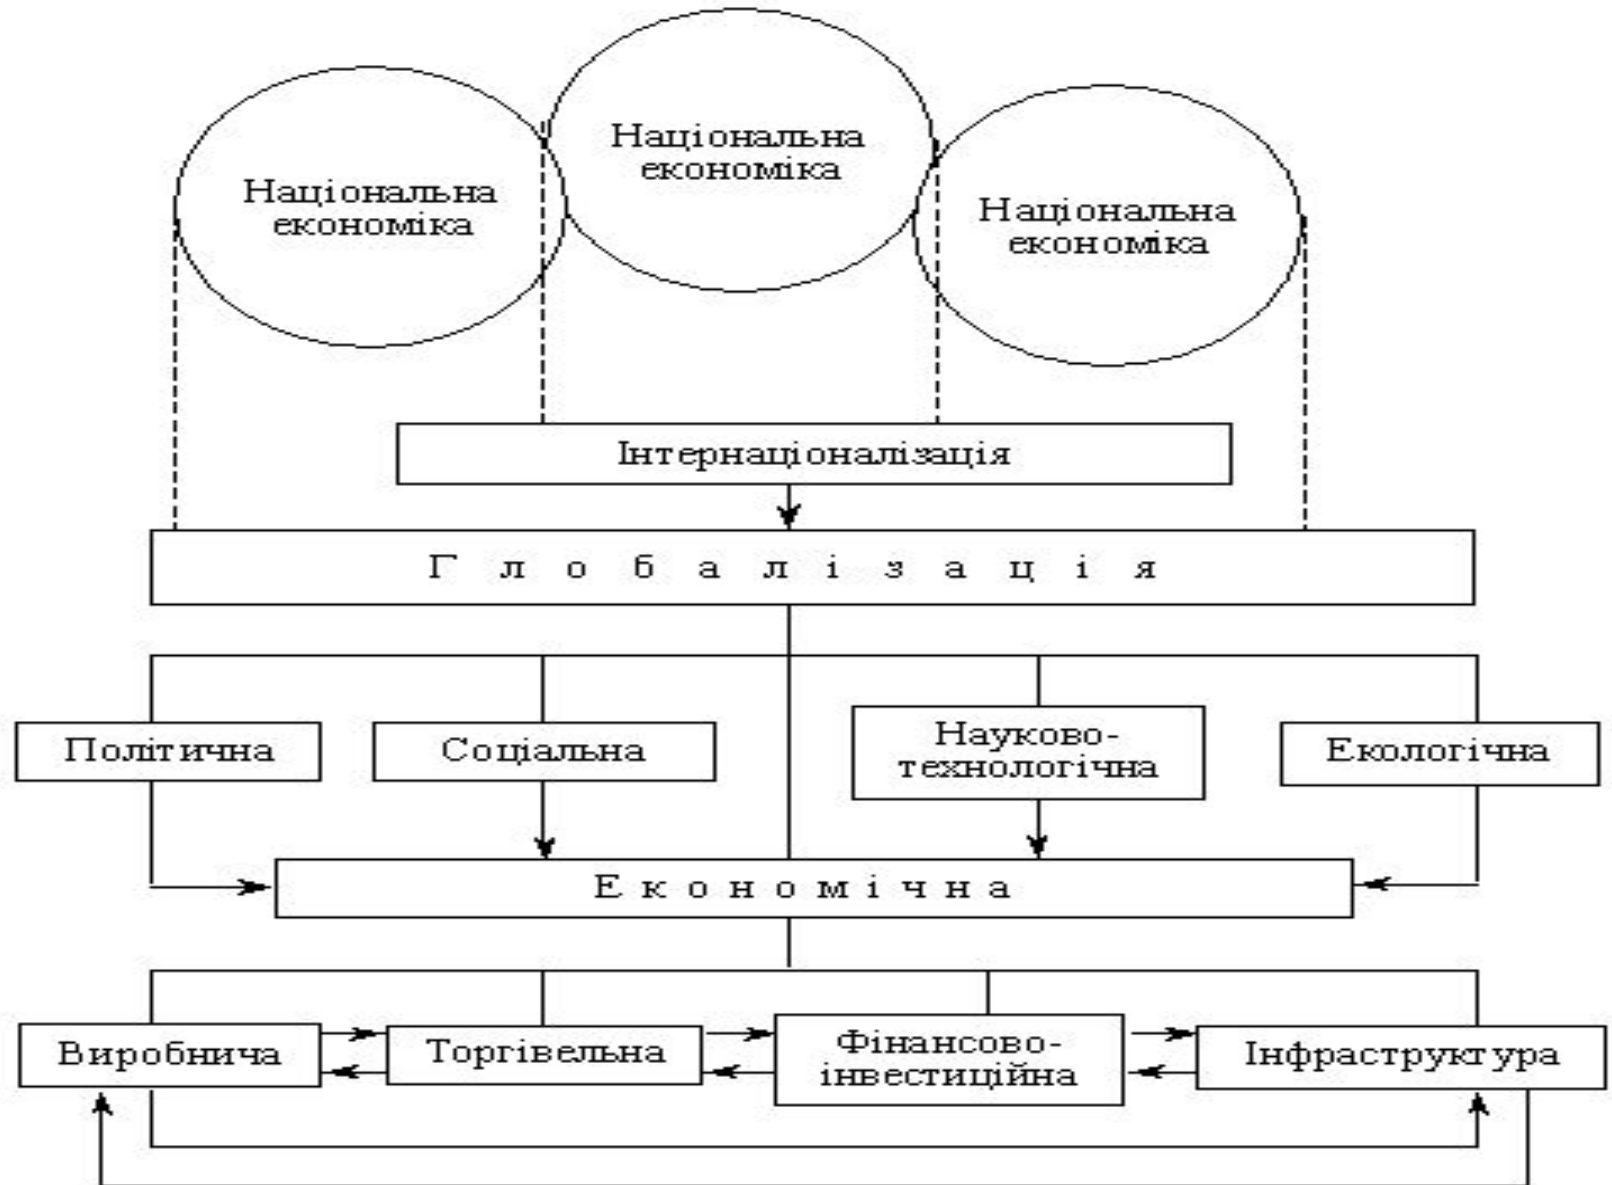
Національна економіка

Національна економіка

Національна економіка

Інтернаціоналізація

Глобалізація

Політична

Соціальна

Науково-технологічна

Екологічна

Економічна

Виробнича

Торгівельна

Фінансово-інвестиційна

Інфраструктура